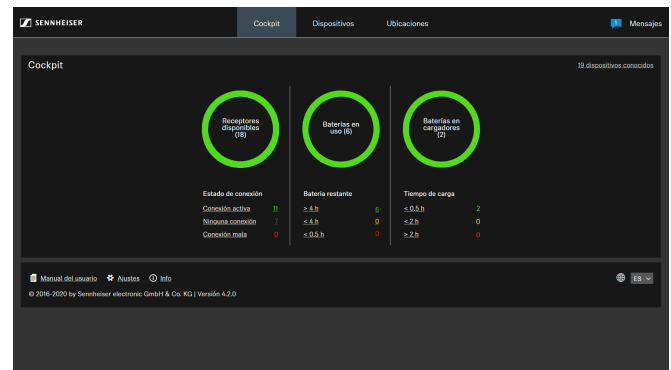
SENNHEISER

Cockpit

Dispositivos

Ubicaciones

Mensajes

Cockpit

19 dispositivos conocidos

Receptores disponibles (18)

Baterías en uso (6)

Baterías en cargadores (2)

Estado de conexión

Conexión activa 11

Ninguna conexión 7

Conexión mala 0

Batería restante

> 4 h 6

< 4 h 0

< 0,5 h 0

Tiempo de carga

< 0,5 h 2

< 2 h 0

> 2 h 0

Manual del usuario

Ajustes

Info

ES

© 2016-2020 by Sennheiser electronic GmbH & Co. KG | Versión 4.2.0